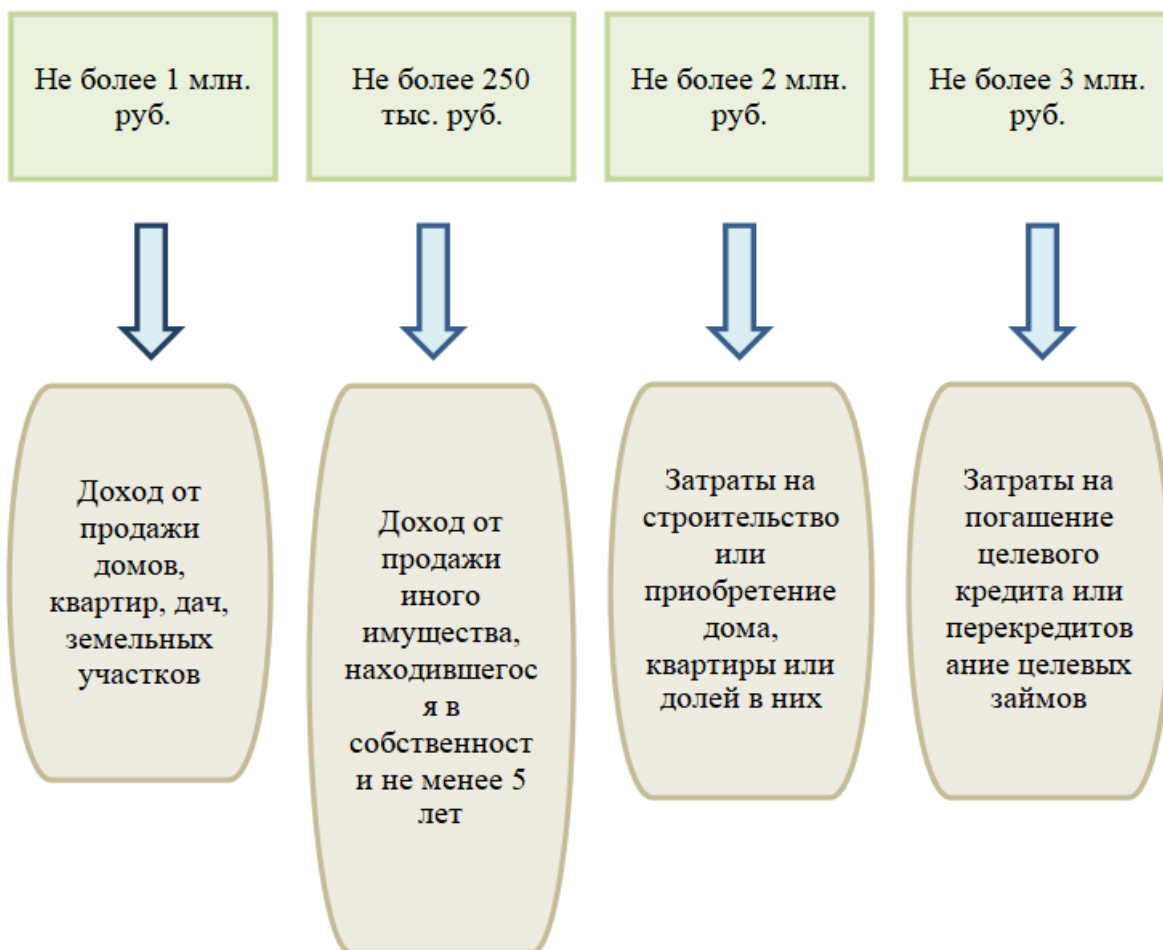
Не более 1 млн. руб.

Не более 250 тыс. руб.

Не более 2 млн. руб.

Не более 3 млн. руб.

Доход от продажи домов, квартир, дач, земельных участков

Доход от продажи иного имущества, находившегося в собственност и не менее 5 лет

Затраты на строительство или приобретение дома, квартиры или долей в них

Затраты на погашение целевого кредита или перекредитование целевых займов